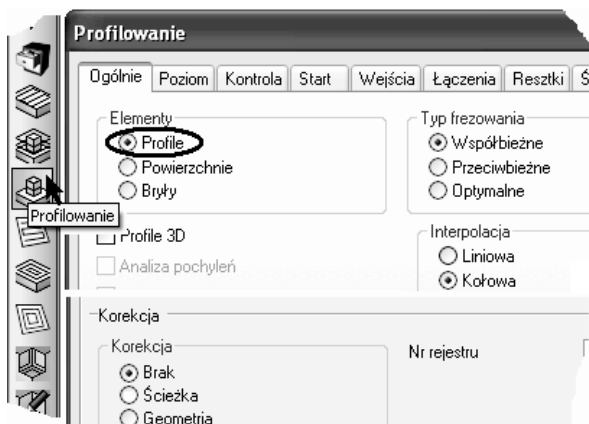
Profilowanie

Ogólnie | Poziom | Kontrola | Start | Wejścia | Łączenia | Resztki | Ś

Elementy
Profile
Powierzchnie
Bryły

Typ frezowania
Współbieżne
Przeciwbieżne
Optymalne

Profilowanie

Profile 3D

Analiza pochyleń

Interpolacja
Liniowa
Kołowa

Korekcja

Korekcja
Brak
Ścieżka
Geometria

Nr rejestru